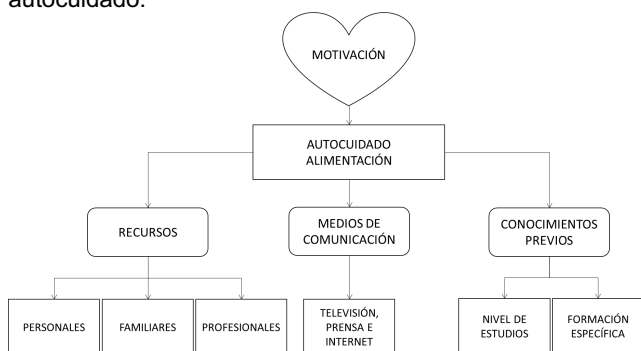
autocuidado.

MOTIVACIÓN

AUTOCUIDADO ALIMENTACIÓN

RECURSOS

MEDIOS DE COMUNICACIÓN

CONOCIMIENTOS PREVIOS

PERSONALES

FAMILIARES

PROFESIONALES

TELEVISIÓN, PRENSA E INTERNET

NIVEL DE ESTUDIOS

FORMACIÓN ESPECÍFICA